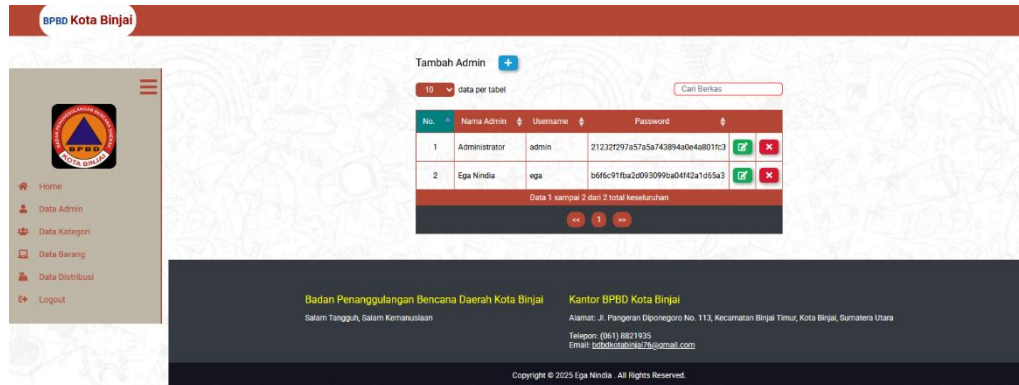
BPBD Kota Binjai

BPBD KOTA BINJAI

Home
Data Admin
Data Kategori
Data Barang
Data Distribusi
Logout

Tambah Admin +

10 data per tabel

Cari Berkas

| No. | Nama Admin | Username | Password | |
|---|---|---|---|---|
| 1 | Administrator | admin | 21232f297a57a5a743894a0e4a801fc3 | |
| 2 | Ega Nindia | ega | b6f6c91fba2d093099ba04f42a1d65a3 | |

Data 1 sampai 2 dari 2 total keseluruhan

<< 1 >>

Badan Penanggulangan Bencana Daerah Kota Binjai

Salam Tangguh, Salam Kemanusiaan

Kantor BPBD Kota Binjai

Alamat: Jl. Pangeran Diponegoro No. 113, Kecamatan Binjai Timur, Kota Binjai, Sumatera Utara

Telepon: (061) 8821935
Email: bdbdkotabinjai76@gmail.com

Copyright © 2025 Ega Nindia . All Rights Reserved.